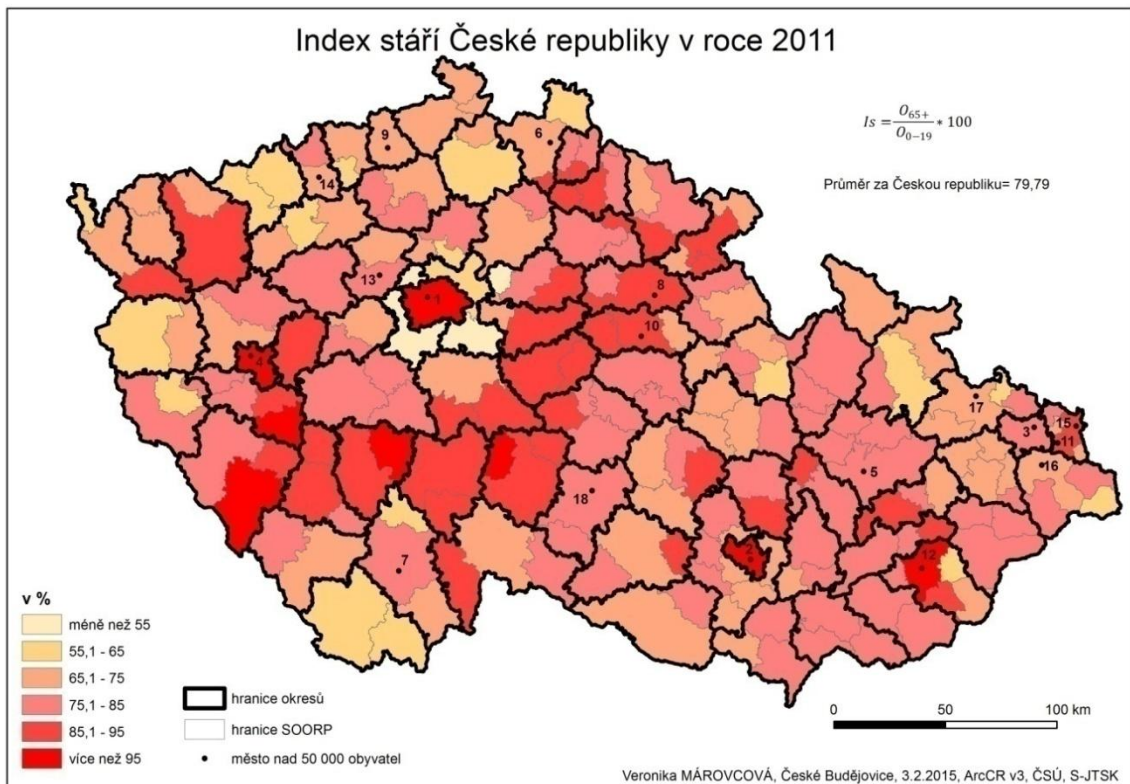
Index stáří České republiky v roce 2011

$Is = \frac{O_{65+}}{O_{0-19}} * 100$

Průměr za Českou republiku= 79,79

9
6
14
13
1
8
10
4
17
3
15
11
16
5
18
2
12
7

v %
méně než 55
55,1 - 65
65,1 - 75
75,1 - 85
85,1 - 95
více než 95

hranice okresů
hranice SOORP
město nad 50 000 obyvatel

0
50
100 km

Veronika MÁROVCOVÁ, České Budějovice, 3.2.2015, ArcCR v3, ČSÚ, S-JTSK